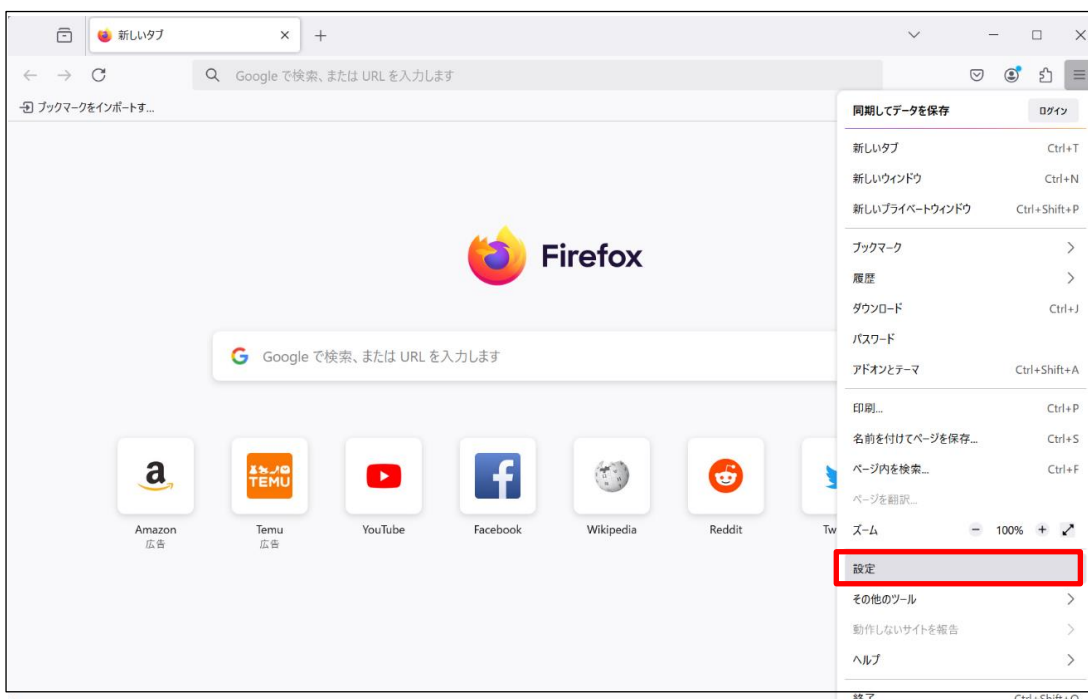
新しいタブ
Google で検索、または URL を入力します
ブックマークをインポートす...
Firefox
Google で検索、または URL を入力します
Amazon
広告
Temu
広告
YouTube
Facebook
Wikipedia
Reddit
Tw
同期してデータを保存
ログイン
新しいタブ Ctrl+T
新しいウィンドウ Ctrl+N
新しいプライベートウィンドウ Ctrl+Shift+P
ブックマーク
履歴
ダウンロード Ctrl+J
パスワード
アドオンとテーマ Ctrl+Shift+A
印刷... Ctrl+P
名前を付けてページを保存... Ctrl+S
ページ内を検索... Ctrl+F
ページを翻訳...
ズーム − 100% +
設定
その他のツール
動作しないサイトを報告
ヘルプ
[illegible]